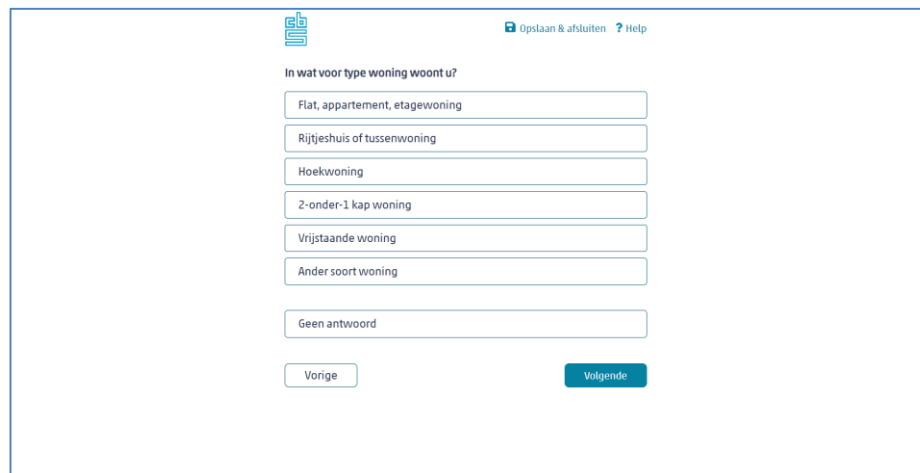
Opslaan & afsluiten ? Help

In wat voor type woning woont u?

Flat, appartement, etagewoning

Rijtjeshuis of tussenwoning

Hoekwoning

2-onder-1 kap woning

Vrijstaande woning

Ander soort woning

Geen antwoord

Vorige

Volgende